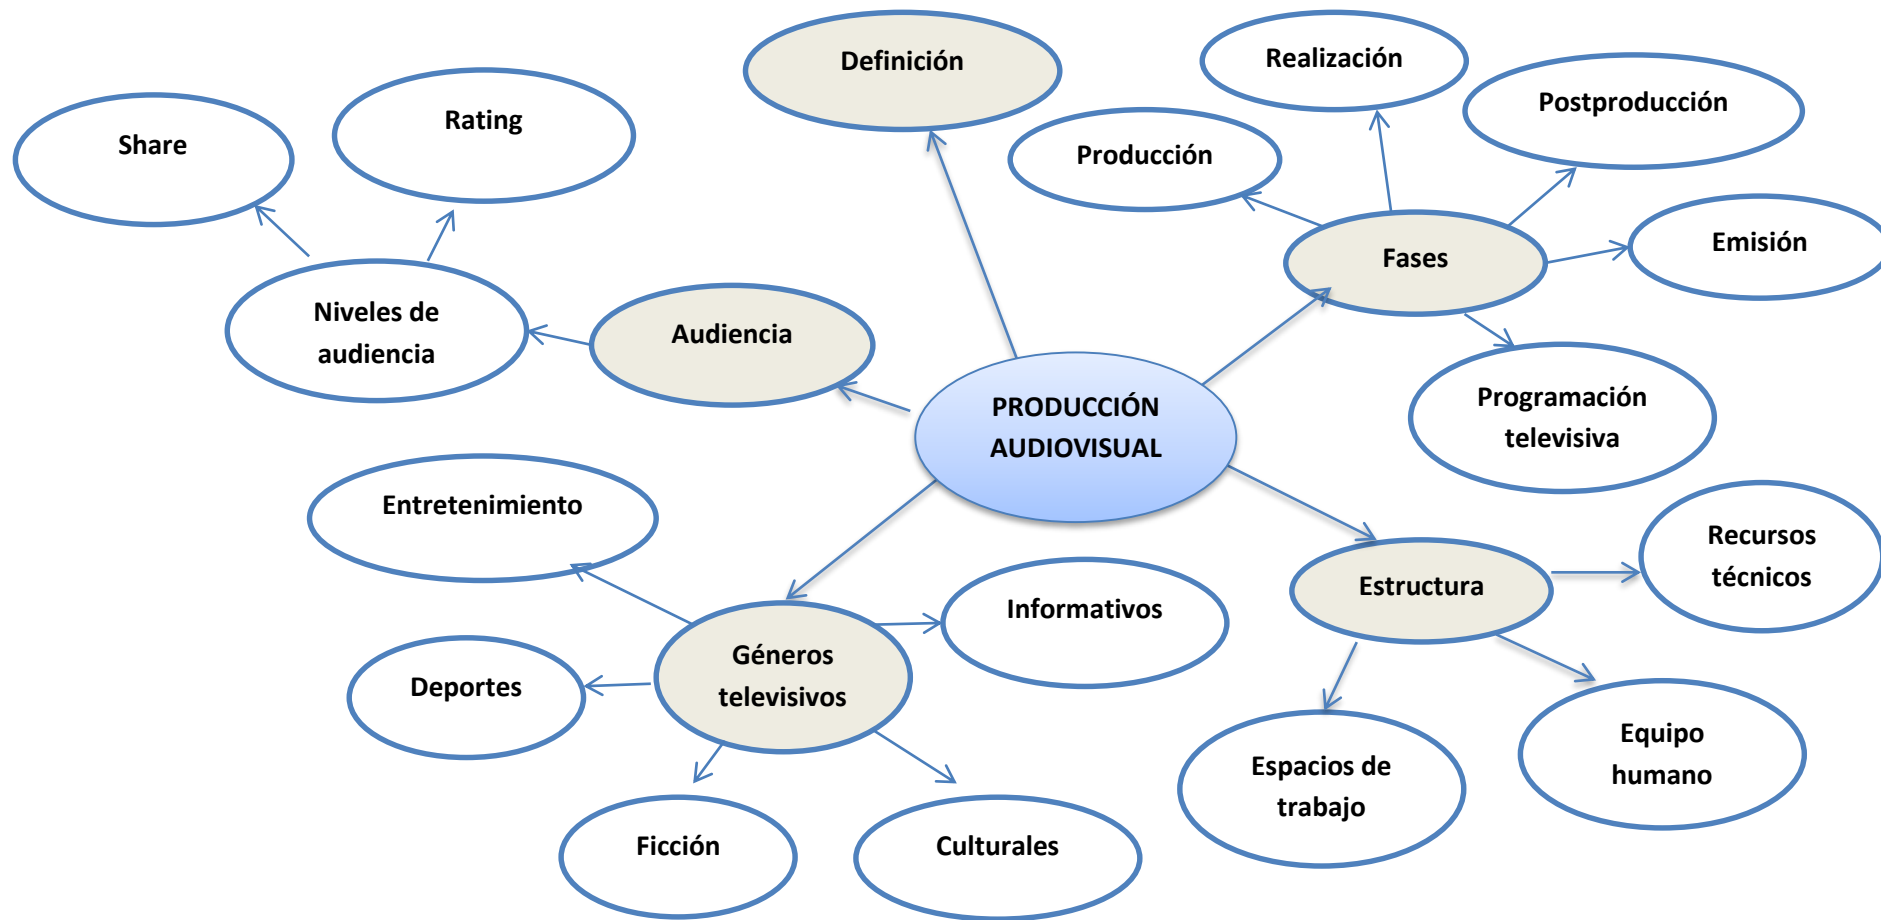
PRODUCCIÓN AUDIOVISUAL

Definición

Audiencia

Niveles de audiencia

Share

Rating

Fases

Producción

Realización

Postproducción

Emisión

Programación televisiva

Estructura

Recursos técnicos

Equipo humano

Espacios de trabajo

Géneros televisivos

Entretenimiento

Informativos

Deportes

Ficción

Culturales